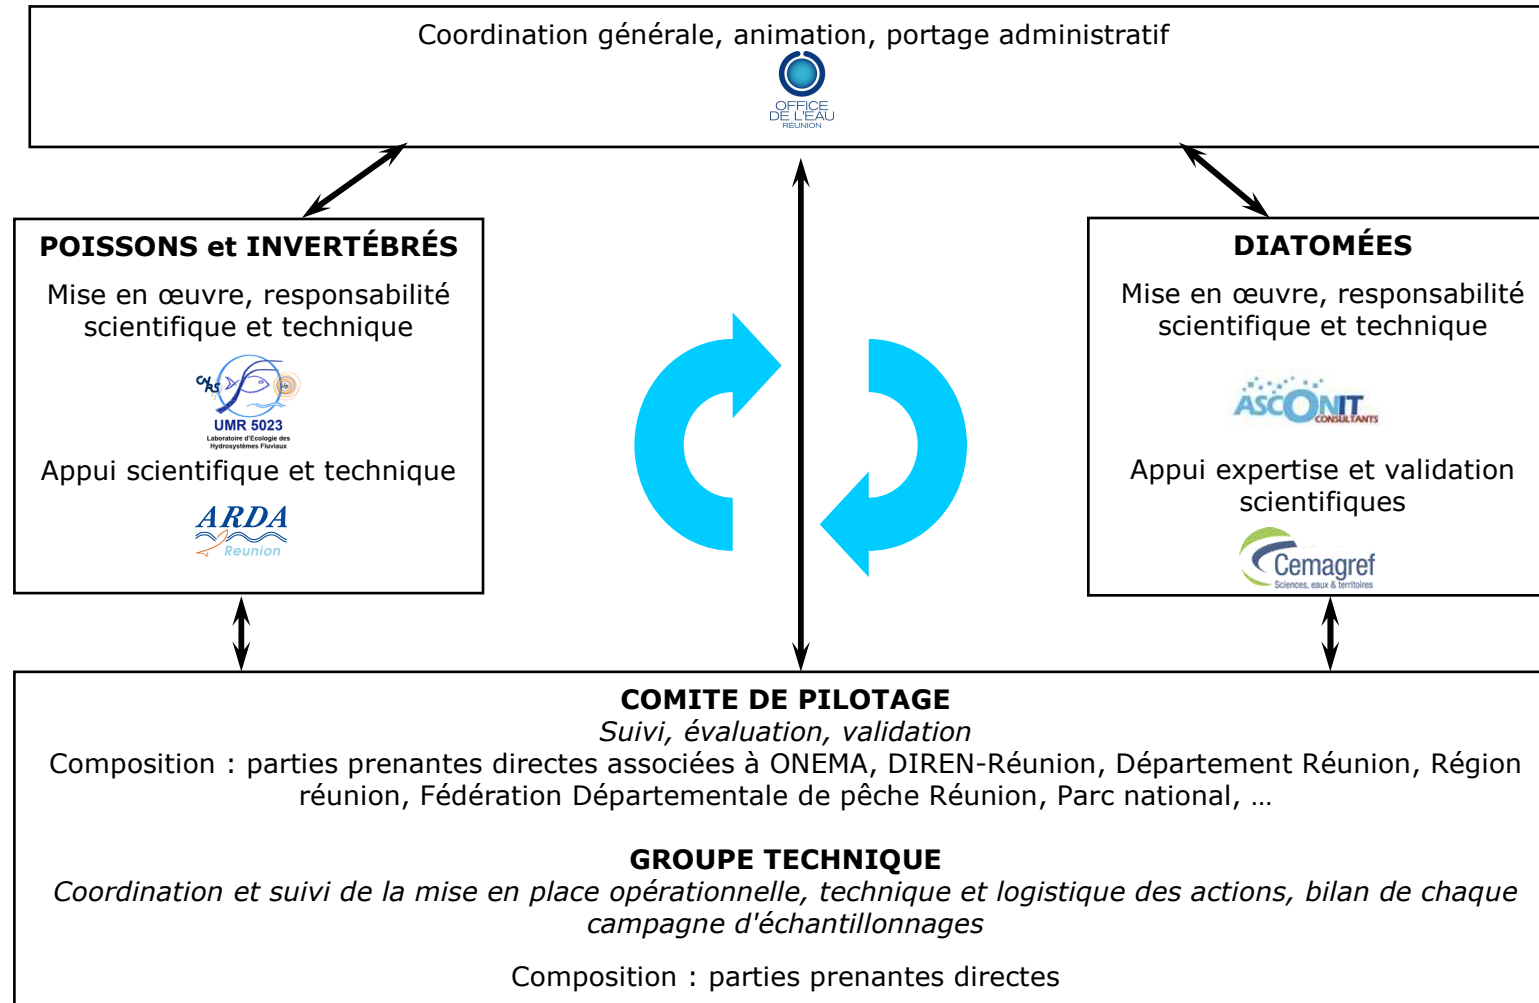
Coordination générale, animation, portage administratif

OFFICE DE L'EAU RÉUNION

POISSONS et INVERTÉBRÉS

Mise en œuvre, responsabilité scientifique et technique

CNRS UMR 5023 Laboratoire d'Ecologie des Hydrosystèmes Fluviaux

Appui scientifique et technique

ARDA Reunion

DIATOMÉES

Mise en œuvre, responsabilité scientifique et technique

ASCONIT CONSULTANTS

Appui expertise et validation scientifiques

Cemagref Sciences, eaux & territoires

COMITE DE PILOTAGE

*Suivi, évaluation, validation*

Composition : parties prenantes directes associées à ONEMA, DIREN-Réunion, Département Réunion, Région réunion, Fédération Départementale de pêche Réunion, Parc national, …

GROUPE TECHNIQUE

*Coordination et suivi de la mise en place opérationnelle, technique et logistique des actions, bilan de chaque campagne d'échantillonnages*

Composition : parties prenantes directes